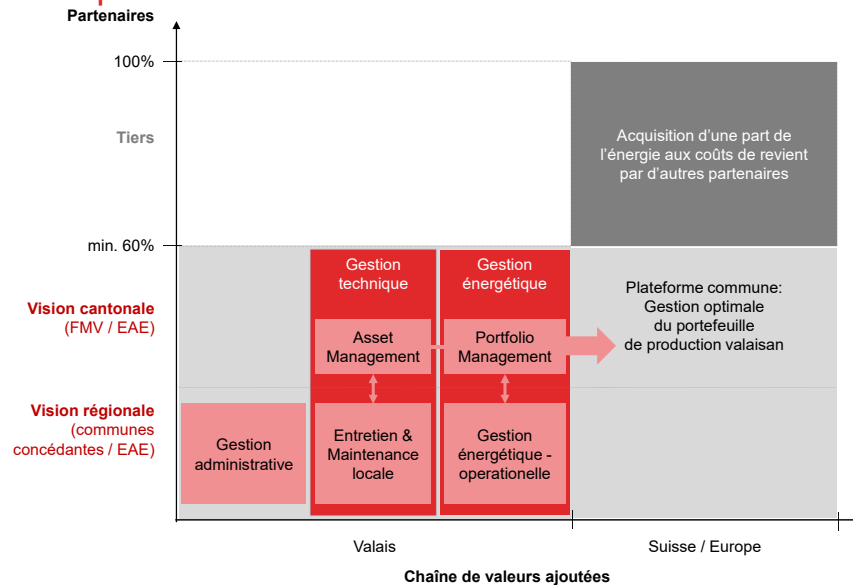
Partenaires

100%

Tiers

min. 60%

Vision cantonale
(FMV / EAE)

Vision régionale
(communes concédantes / EAE)

Acquisition d’une part de l’énergie aux coûts de revient par d’autres partenaires

Gestion technique

Gestion énergétique

Plateforme commune: Gestion optimale du portefeuille de production valaisan

Asset Management

Portfolio Management

Gestion administrative

Entretien & Maintenance locale

Gestion énergétique - operationelle

Valais

Suisse / Europe

Chaîne de valeurs ajoutées